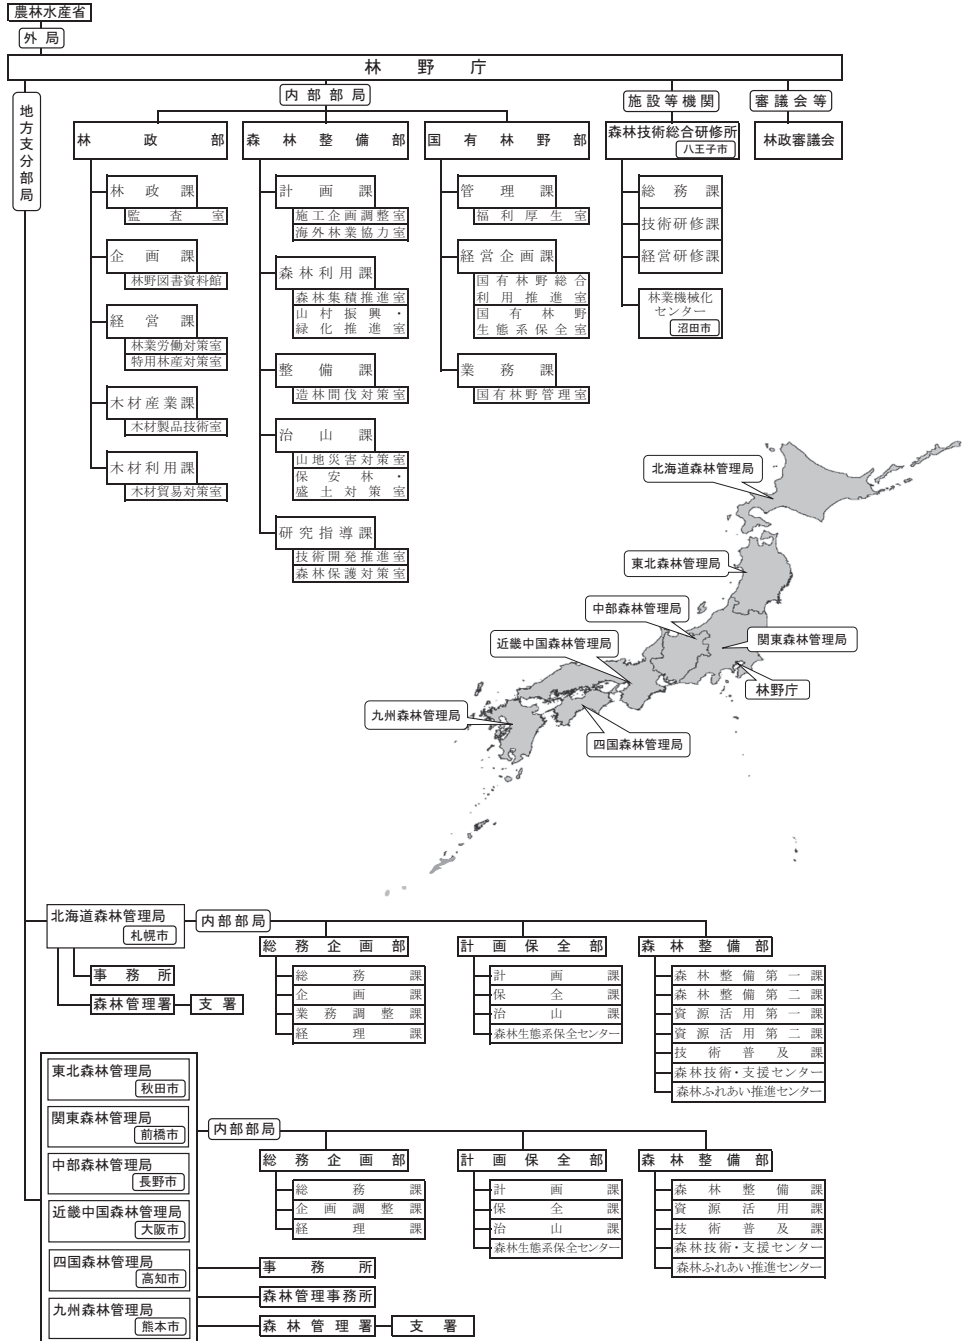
農林水産省

外局

林野庁

地方支分部局

内部部局

林政部
林政課
監査室
企画課
林野図書資料館
経営課
林業労働対策室
特用林産対策室
木材産業課
木材製品技術室
木材利用課
木材貿易対策室

森林整備部
計画課
施工企画調整室
海外林業協力室
森林利用課
森林集積推進室
山村振興・緑化推進室
整備課
造林間伐対策室
治山課
山地災害対策室
保安林・盛土対策室
研究指導課
技術開発推進室
森林保護対策室

国有林野部
管理課
福利厚生室
経営企画課
国有林野総合利用推進室
国有林野生態系保全室
業務課
国有林野管理室

施設等機関
森林技術総合研修所
八王子市
総務課
技術研修課
経営研修課
林業機械化センター
沼田市

審議会等
林政審議会

北海道森林管理局
東北森林管理局
中部森林管理局
関東森林管理局
近畿中国森林管理局
林野庁
九州森林管理局
四国森林管理局

北海道森林管理局
札幌市
内部部局
事務所
森林管理署
支署

総務企画部
総務課
企画課
業務調整課
経理課

計画保全部
計画課
保全課
治山課
森林生態系保全センター

森林整備部
森林整備第一課
森林整備第二課
資源活用第一課
資源活用第二課
技術普及課
森林技術・支援センター
森林ふれあい推進センター

東北森林管理局
秋田市
関東森林管理局
前橋市
中部森林管理局
長野市
近畿中国森林管理局
大阪市
四国森林管理局
高知市
九州森林管理局
熊本市

内部部局

総務企画部
総務課
企画調整課
経理課

計画保全部
計画課
保全課
治山課
森林生態系保全センター

森林整備部
森林整備課
資源活用課
技術普及課
森林技術・支援センター
森林ふれあい推進センター

事務所
森林管理事務所
森林管理署
支署